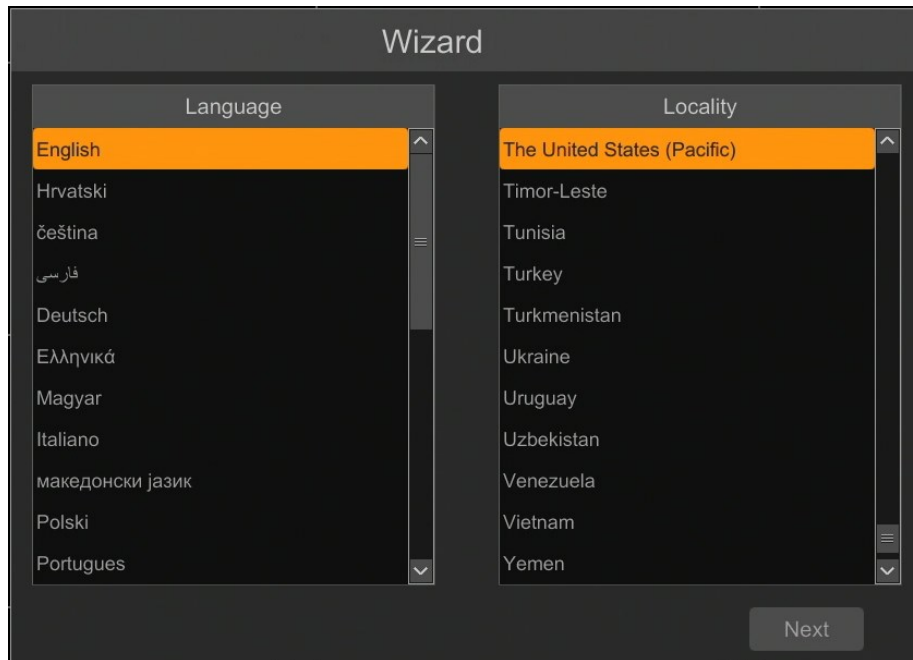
Wizard

Language

English
Hrvatski
čeština
فارسی
Deutsch
Ελληνικά
Magyar
Italiano
македонски јазик
Polski
Portugues

Locality

The United States (Pacific)
Timor-Leste
Tunisia
Turkey
Turkmenistan
Ukraine
Uruguay
Uzbekistan
Venezuela
Vietnam
Yemen

Next